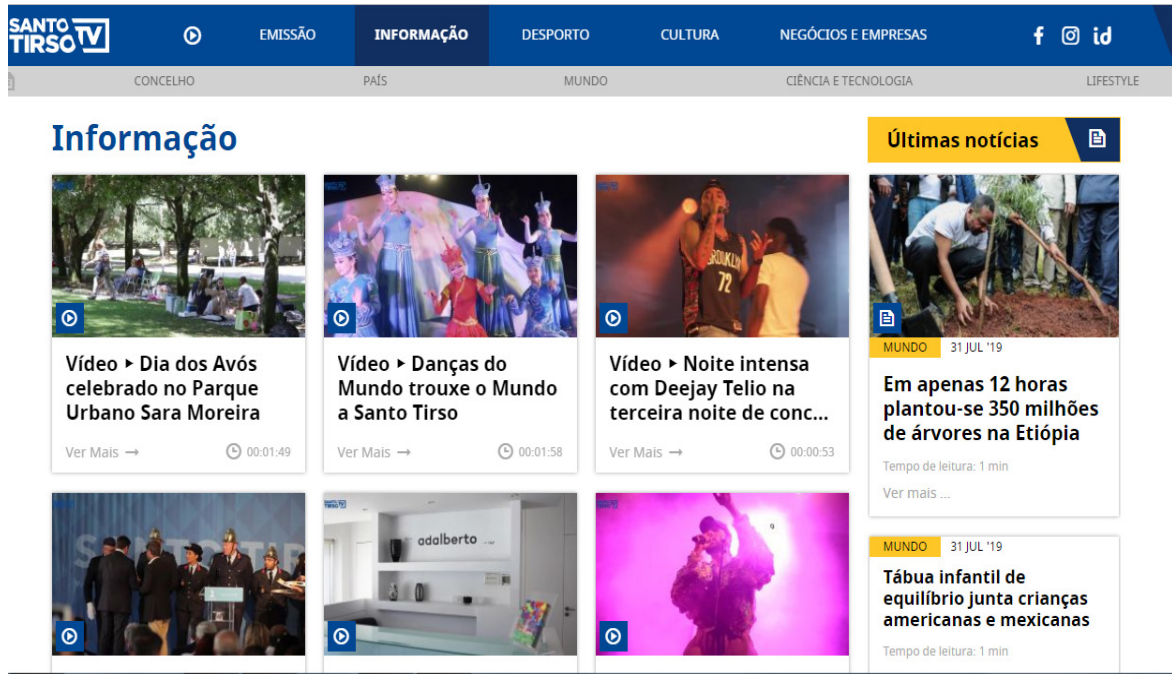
SANTO TIRSO TV

EMISSÃO INFORMAÇÃO DESPORTO CULTURA NEGÓCIOS E EMPRESAS

f id

CONCELHO PAÍS MUNDO CIÊNCIA E TECNOLOGIA LIFESTYLE

Informação

Últimas notícias

Vídeo ▸ Dia dos Avós celebrado no Parque Urbano Sara Moreira

Ver Mais → 00:01:49

Vídeo ▸ Danças do Mundo trouxe o Mundo a Santo Tirso

Ver Mais → 00:01:58

BROOKLYN 72

Vídeo ▸ Noite intensa com Deejay Telio na terceira noite de conc...

Ver Mais → 00:00:53

MUNDO 31 JUL '19

Em apenas 12 horas plantou-se 350 milhões de árvores na Etiópia

Tempo de leitura: 1 min

Ver mais ...

adalberto

MUNDO 31 JUL '19

Tábua infantil de equilíbrio junta crianças americanas e mexicanas

Tempo de leitura: 1 min